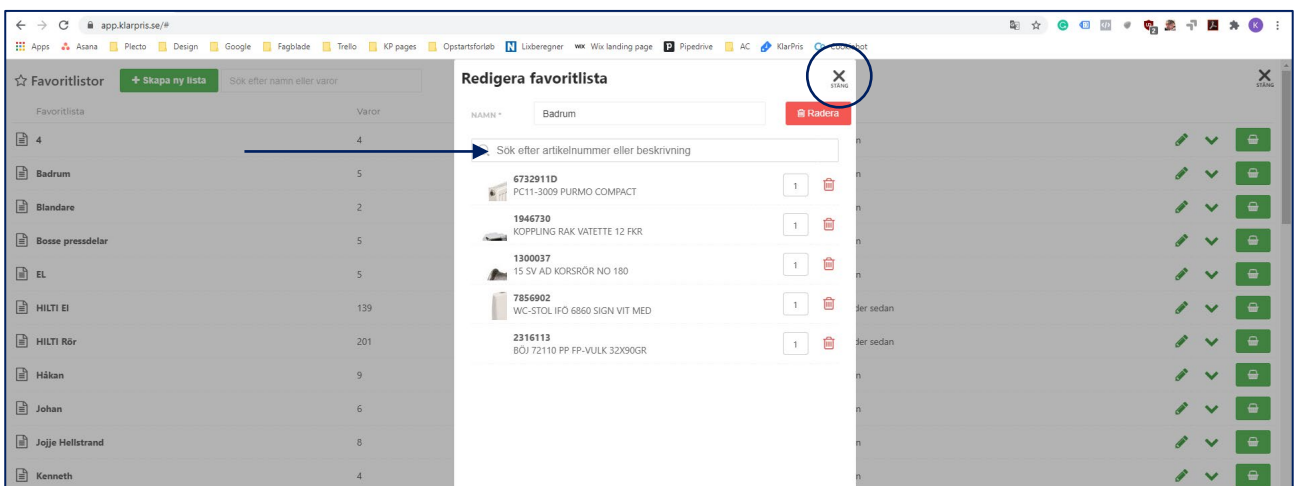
app.klarpris.se/#

Apps Asana Plecto Design Google Fagblade Trello KP pages Opstartsforløb Lixberegner Wix landing page Pipedrive AC KlarPris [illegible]bot

☆ Favoritlistor + Skapa ny lista Sök efter namn eller varor

| Favoritlista | Varor |
|---|---|
| 4 | 4 |
| Badrum | 5 |
| Blandare | 2 |
| Bosse pressdelar | 5 |
| EL | 5 |
| HILTI El | 139 |
| HILTI Rör | 201 |
| Håkan | 9 |
| Johan | 6 |
| Jojje Hellstrand | 8 |
| Kenneth | 4 |

STÄNG

n
n
n
n
n
der sedan
der sedan
n
n
n
n

Redigera favoritlista

STÄNG

NAMN * Badrum

Radera

Sök efter artikelnummer eller beskrivning

6732911D
PC11-3009 PURMO COMPACT
1

1946730
KOPPLING RAK VATETTE 12 FKR
1

1300037
15 SV AD KORSRÖR NO 180
1

7856902
WC-STOL IFÖ 6860 SIGN VIT MED
1

2316113
BÖJ 72110 PP FP-VULK 32X90GR
1